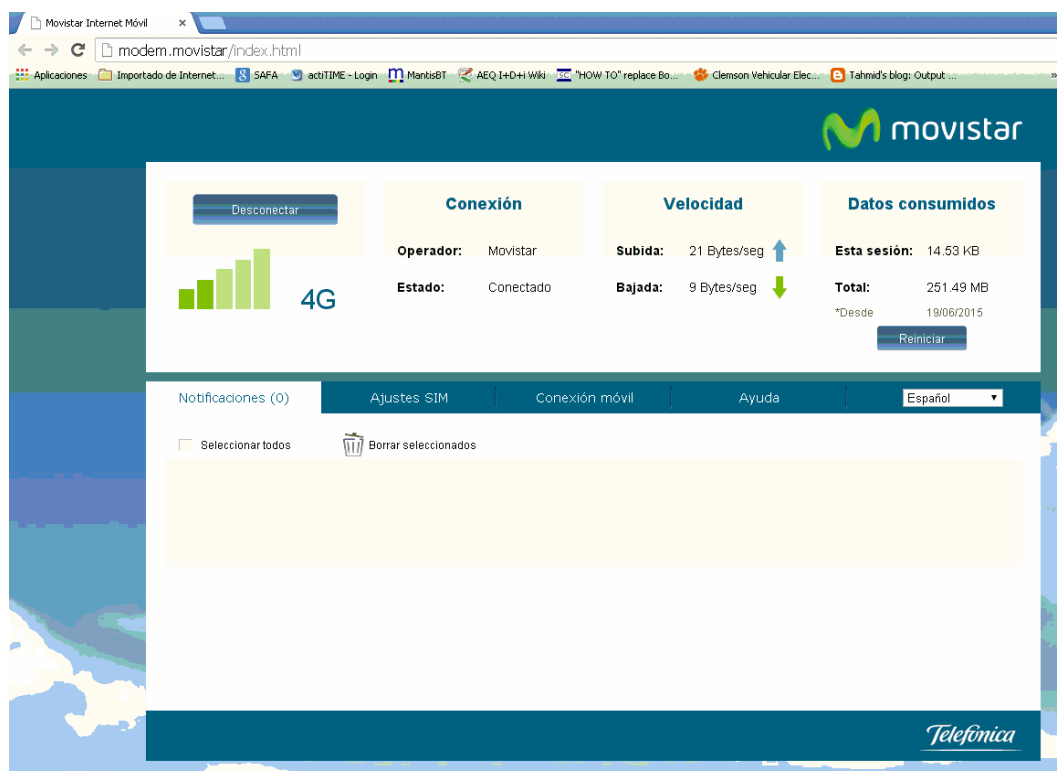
Movistar Internet Móvil ×

modem.movistar/index.html

Aplicaciones Importado de Internet... SAFA actiTIME - Login MantisBT AEQ I+D+i Wiki "HOW TO" replace Bo... Clemson Vehicular Elec... Tahmid's blog: Output ... »

movistar

Desconectar

4G

Conexión

Operador: Movistar

Estado: Conectado

Velocidad

Subida: 21 Bytes/seg

Bajada: 9 Bytes/seg

Datos consumidos

Esta sesión: 14.53 KB

Total: 251.49 MB

*Desde 19/06/2015

Reiniciar

Notificaciones (0) Ajustes SIM Conexión móvil Ayuda Español

Seleccionar todos Borrar seleccionados

Telefónica